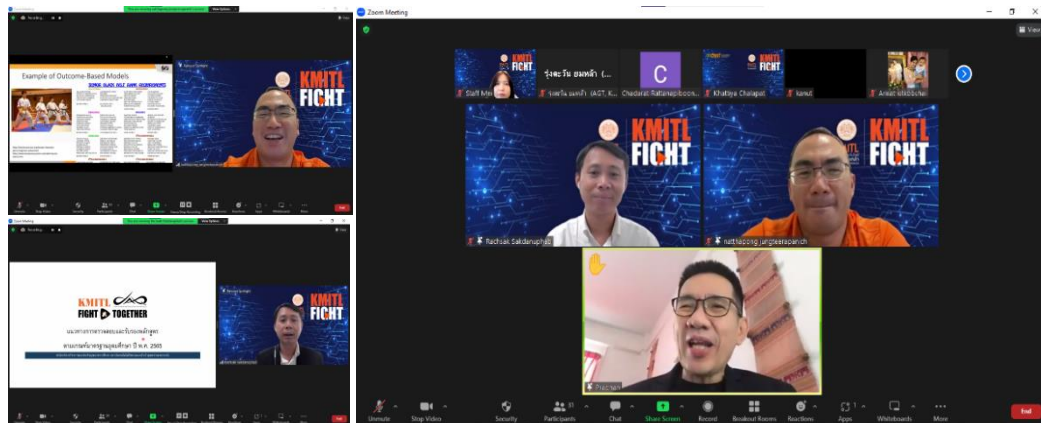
Zoom Meeting

Recording

View Options

Example of Outcome-Based Models

KMITL FIGHT

End

KMITL FIGHT TOGETHER

แนวทางการตรวจสอบและรับรองหลักสูตร

ตามเกณฑ์มาตรฐานอุดมศึกษา ปี พ.ศ. 2565

KMITL FIGHT

End

Zoom Meeting

View

Staff Me

รุ่งตะวัน ยมหล้า (...

รุ่งตะวัน ยมหล้า (AGT, K...

C

Chadarat Rattanapiboon...

Khattiya Chalapat

kanut

Anket sikkibunai

KMITL FIGHT

Rachsak Sakdanuphab

KMITL FIGHT

natthapong jungteerapanich

Prachak

Unmute

Stop Video

Security

Participants

Chat

Share Screen

Record

Breakout Rooms

Reactions

Apps

Whiteboards

More

End